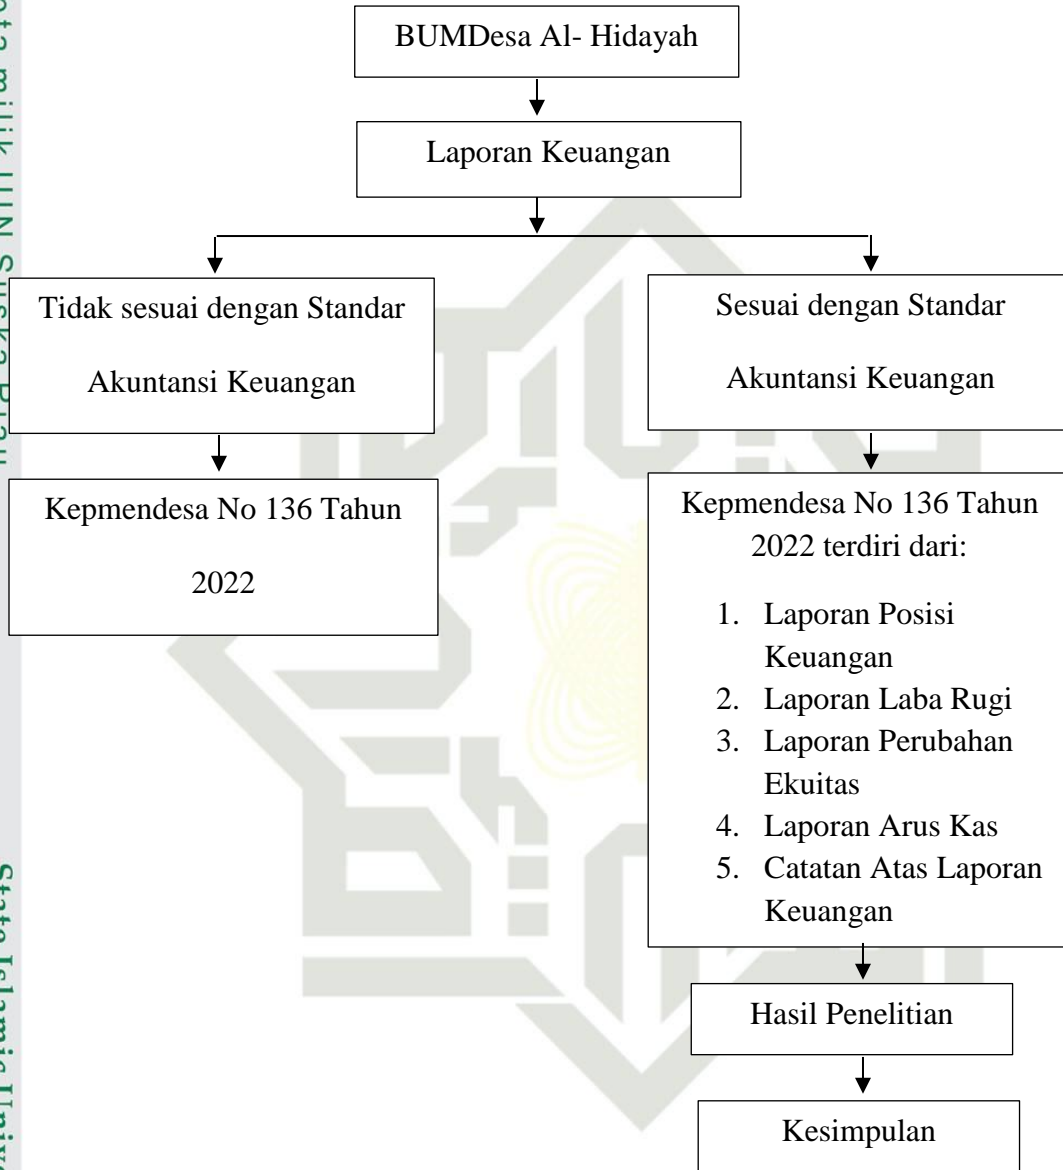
BUMDesa Al- Hidayah

Laporan Keuangan

Tidak sesuai dengan Standar Akuntansi Keuangan

Kepmendesa No 136 Tahun 2022

Sesuai dengan Standar Akuntansi Keuangan

Kepmendesa No 136 Tahun 2022 terdiri dari:

1. Laporan Posisi Keuangan
2. Laporan Laba Rugi
3. Laporan Perubahan Ekuitas
4. Laporan Arus Kas
5. Catatan Atas Laporan Keuangan

Hasil Penelitian

Kesimpulan

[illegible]ta milik UIN Suska Riau

State Islamic Univ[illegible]